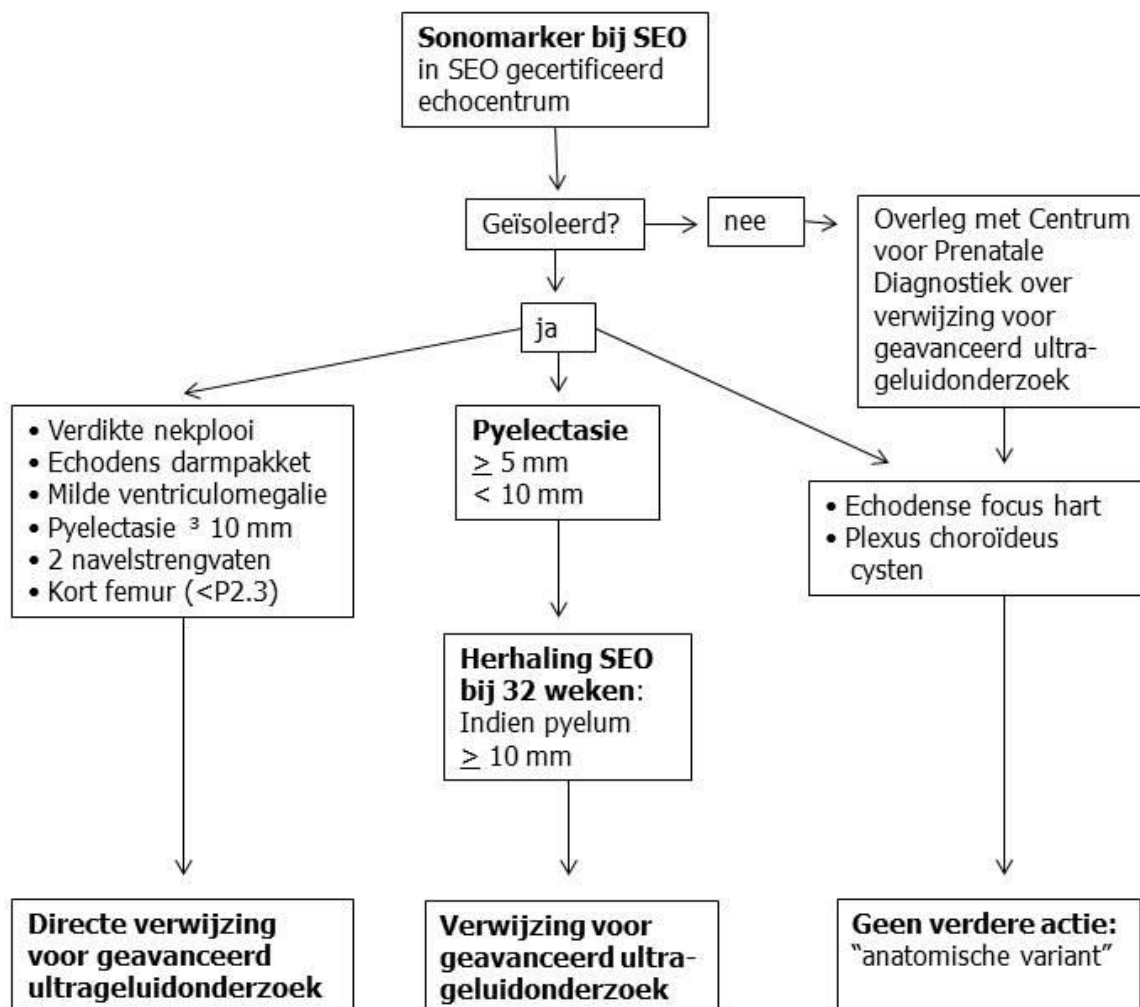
**Sonomarker bij SEO**
in SEO gecertificeerd echocentrum

Geïsoleerd?

nee

Overleg met Centrum voor Prenatale Diagnostiek over verwijzing voor geavanceerd ultrageluidonderzoek

ja

- Verdikte nekplooi
- Echodens darmpakket
- Milde ventriculomegalie
- Pyelectasie ³ 10 mm
- 2 navelstrengvaten
- Kort femur (<P2.3)

**Pyelectasie**
$\geq$ 5 mm
< 10 mm

- Echodense focus hart
- Plexus choroïdeus cysten

**Herhaling SEO bij 32 weken**:
Indien pyelum
$\geq$ 10 mm

**Directe verwijzing voor geavanceerd ultrageluidonderzoek**

**Verwijzing voor geavanceerd ultrageluidonderzoek**

**Geen verdere actie:**
"anatomische variant"